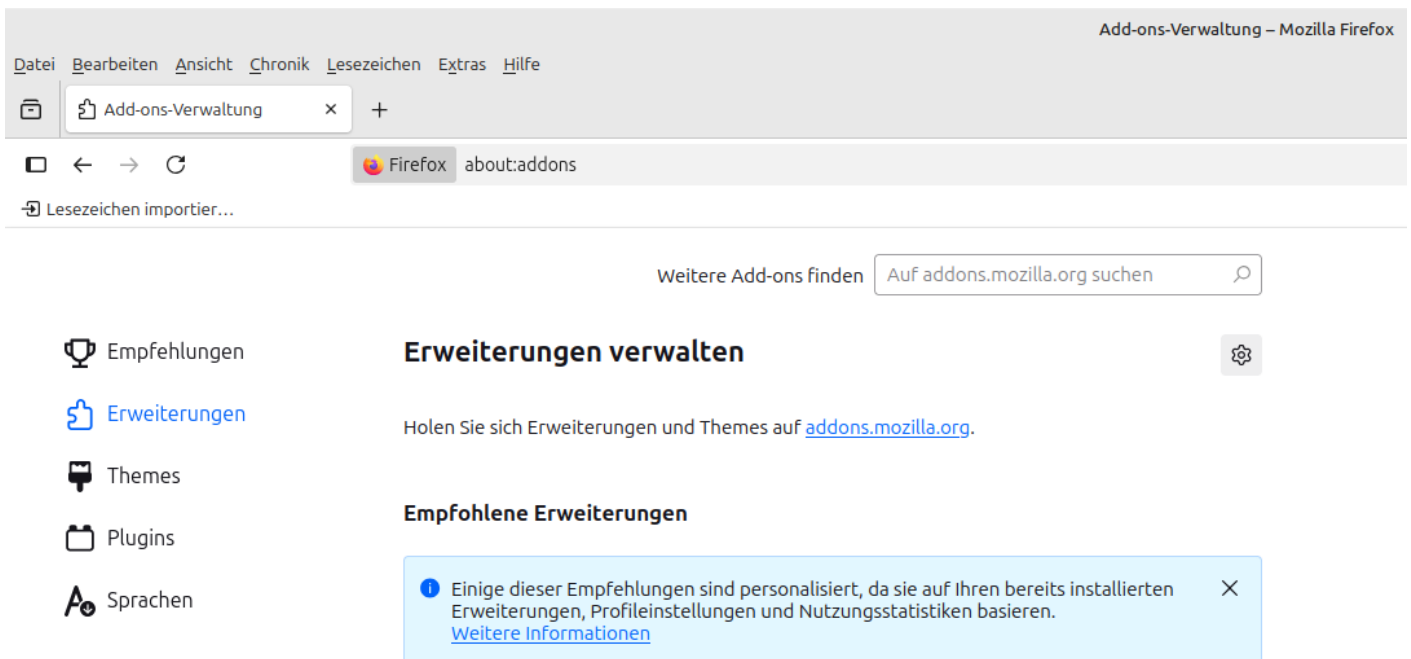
Add-ons-Verwaltung – Mozilla Firefox

Datei Bearbeiten Ansicht Chronik Lesezeichen Extras Hilfe

Add-ons-Verwaltung ×

+

Firefox about:addons

Lesezeichen importier…

Weitere Add-ons finden Auf addons.mozilla.org suchen

Empfehlungen

Erweiterungen

Themes

Plugins

Sprachen

Erweiterungen verwalten

Holen Sie sich Erweiterungen und Themes auf addons.mozilla.org.

Empfohlene Erweiterungen

Einige dieser Empfehlungen sind personalisiert, da sie auf Ihren bereits installierten Erweiterungen, Profileinstellungen und Nutzungsstatistiken basieren.
Weitere Informationen